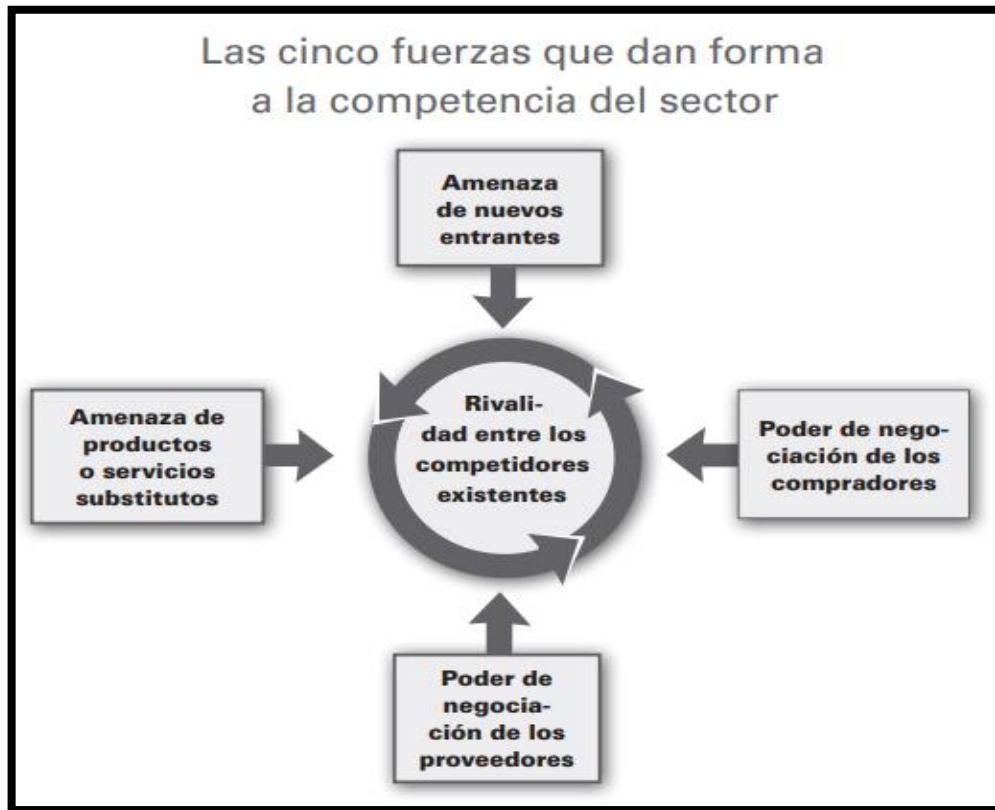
Las cinco fuerzas que dan forma a la competencia del sector

Amenaza de nuevos entrantes

Amenaza de productos o servicios substitutos

Rivalidad entre los competidores existentes

Poder de negociación de los compradores

Poder de negociación de los proveedores